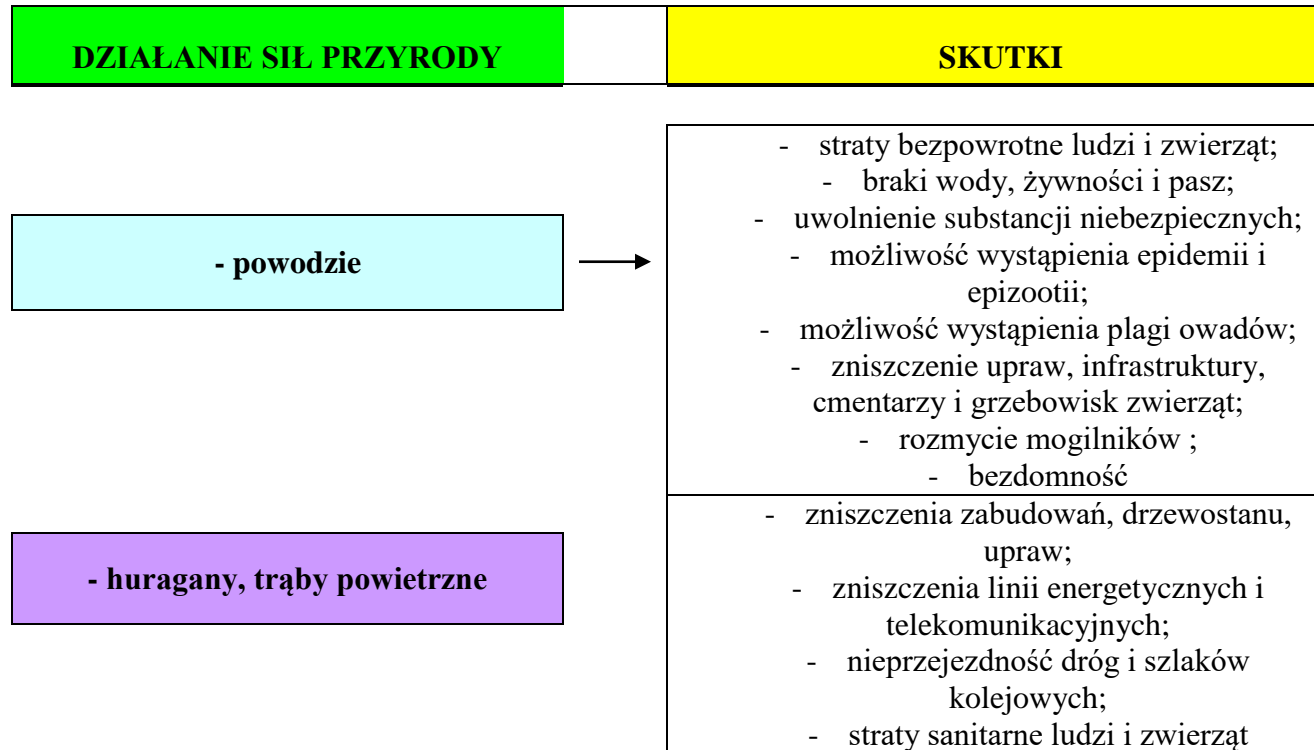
DZIAŁANIE SIŁ PRZYRODY

SKUTKI

- powodzie

- straty bezpowrotne ludzi i zwierząt;
- braki wody, żywności i pasz;
- uwolnienie substancji niebezpiecznych;
- możliwość wystąpienia epidemii i epizootii;
- możliwość wystąpienia plagi owadów;
- zniszczenie upraw, infrastruktury, cmentarzy i grzebowisk zwierząt;
- rozmycie mogilników ;
- bezdomność

- huragany, trąby powietrzne

- zniszczenia zabudowań, drzewostanu, upraw;
- zniszczenia linii energetycznych i telekomunikacyjnych;
- nieprzejezdność dróg i szlaków kolejowych;
- straty sanitarne ludzi i zwierząt